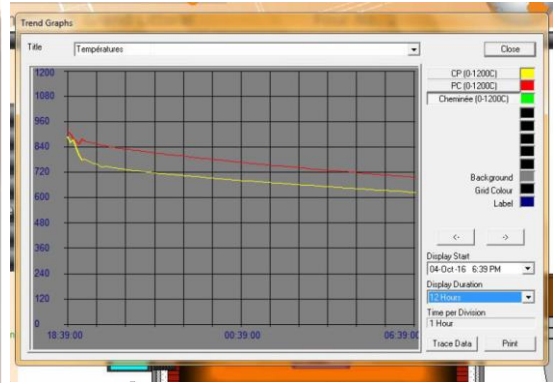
Trend Graphs

Title Températures

Close

1200
1080
960
840
720
600
480
360
240
120
0

18:39:00
00:39:00
06:39:00

CP (0-1200C)
PC (0-1200C)
Cheminée (0-1200C)

Background
Grid Colour
Label

<-
->

Display Start
04-Oct-16 6:39 PM

Display Duration
12 Hours

Time per Division
1 Hour

Trace Data
Print